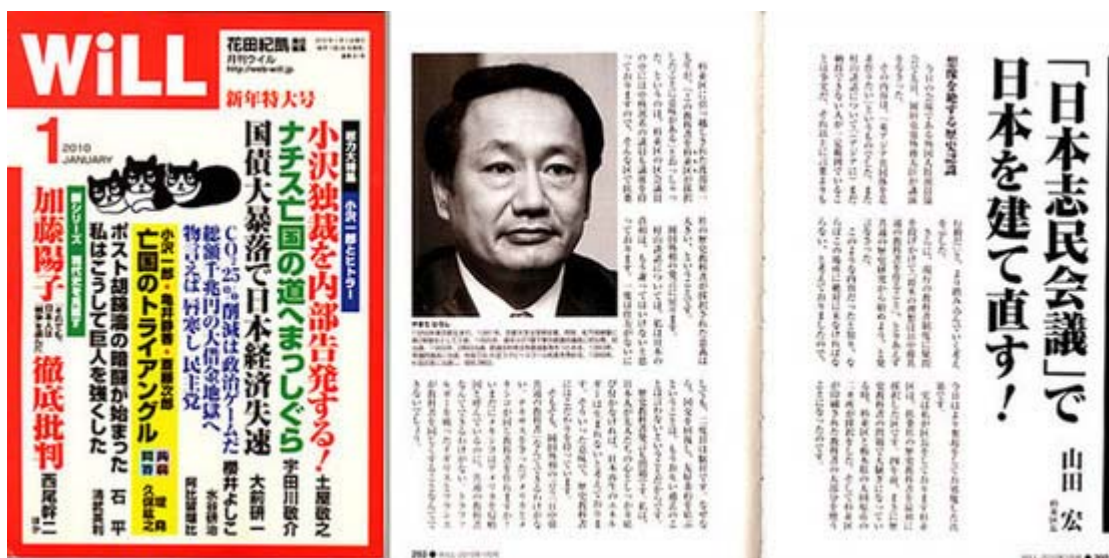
WiLL

花田紀凱 責任編集
月刊ウイル
http://web-will.jp

1
2010
JANUARY

新年特大号

総力大特集 小沢一郎とヒトラー

小沢独裁を内部告発する! 土屋敬之

ナチス亡国の道へまっしぐら 宇田川敬介

国債大暴落で日本経済失速 大前研一

CO2 25%削減は政治ゲームだ 櫻井よしこ

総額千兆円の大借金地獄へ

物言えば唇寒し民主党

小沢一郎・亀井静香・菅直人

亡国のトライアングル

ポスト胡錦濤の暗闘が始まった 石平

私はこうして巨人を強くした 清武英利

新シリーズ 現代史を見直す

加藤陽子

徹底批判 西尾幹二

「日本志民会議」で日本を建て直す!

山田宏

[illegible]